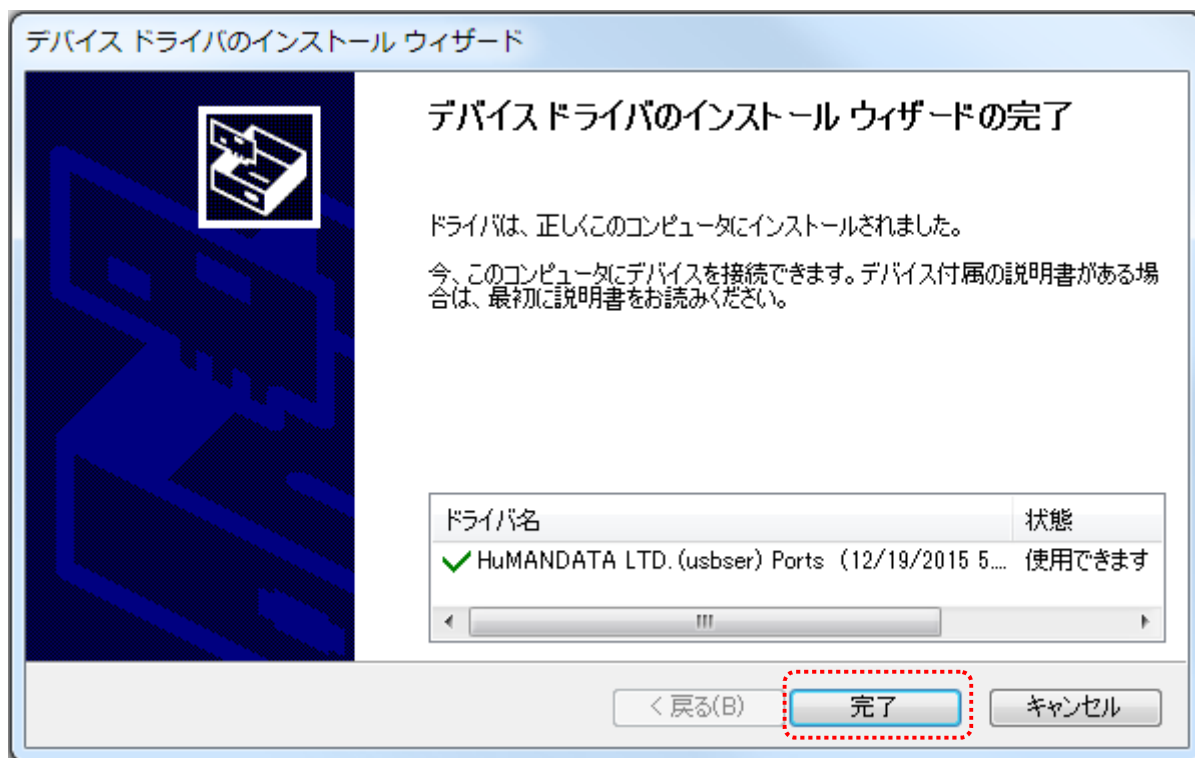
デバイス ドライバのインストール ウィザード

デバイスドライバのインストール ウィザードの完了

ドライバは、正しくこのコンピュータにインストールされました。

今、このコンピュータにデバイスを接続できます。デバイス付属の説明書がある場合は、最初に説明書をお読みください。

| ドライバ名 | 状態 |
|---|---|
| HuMANDATA LTD. (usbser) Ports (12/19/2015 5.... | 使用できます |

< 戻る(B)

完了

キャンセル